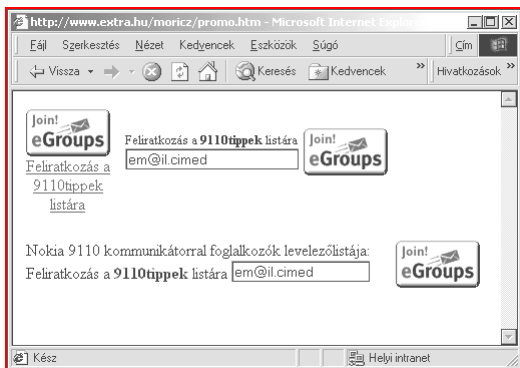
http://www.extra.hu/moricz/promo.htm - Microsoft Internet Explorer

Fájl Szerkesztés Nézet Kedvencek Eszközök Súgó

Cím

Vissza Keresés Kedvencek Hivatkozások

Join! eGroups

Feliratkozás a 9110tippek listára

Feliratkozás a **9110tippek** listára em@il.cimed

Join! eGroups

Nokia 9110 kommunikátorral foglalkozók levelezőlistája:

Feliratkozás a **9110tippek** listára em@il.cimed

Join! eGroups

Kész

Helyi intranet